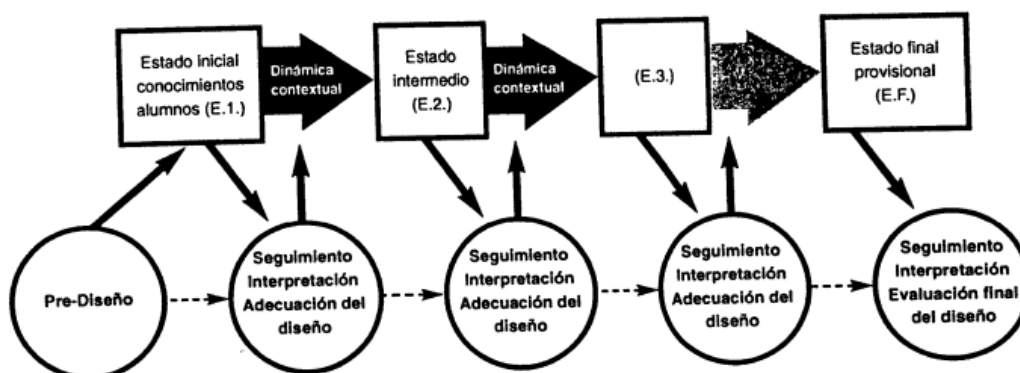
Estado inicial conocimientos alumnos (E.1.)

Dinámica contextual

Estado intermedio (E.2.)

Dinámica contextual

(E.3.)

Estado final provisional (E.F.)

Pre-Diseño

Seguimiento Interpretación Adecuación del diseño

Seguimiento Interpretación Adecuación del diseño

Seguimiento Interpretación Adecuación del diseño

Seguimiento Interpretación Evaluación final del diseño